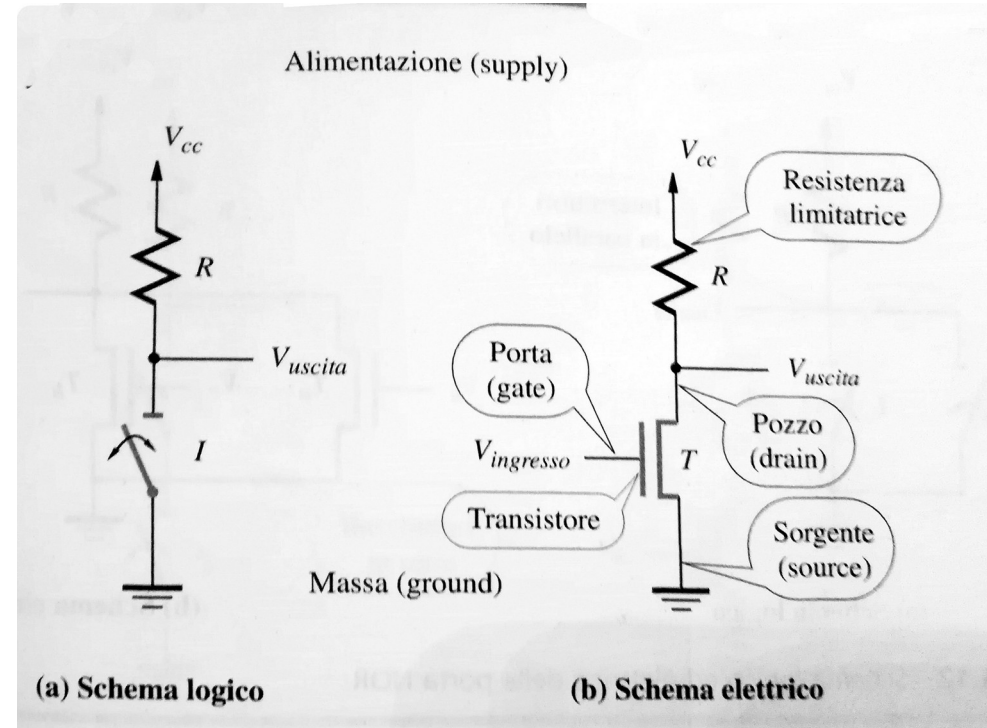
Alimentazione (supply)

$V_{cc}$

$R$

$V_{uscita}$

$I$

Massa (ground)

$V_{cc}$

Resistenza limitatrice

$R$

Porta (gate)

$V_{uscita}$

Pozzo (drain)

$V_{ingresso}$

$T$

Transistore

Sorgente (source)

(a) Schema logico

(b) Schema elettrico